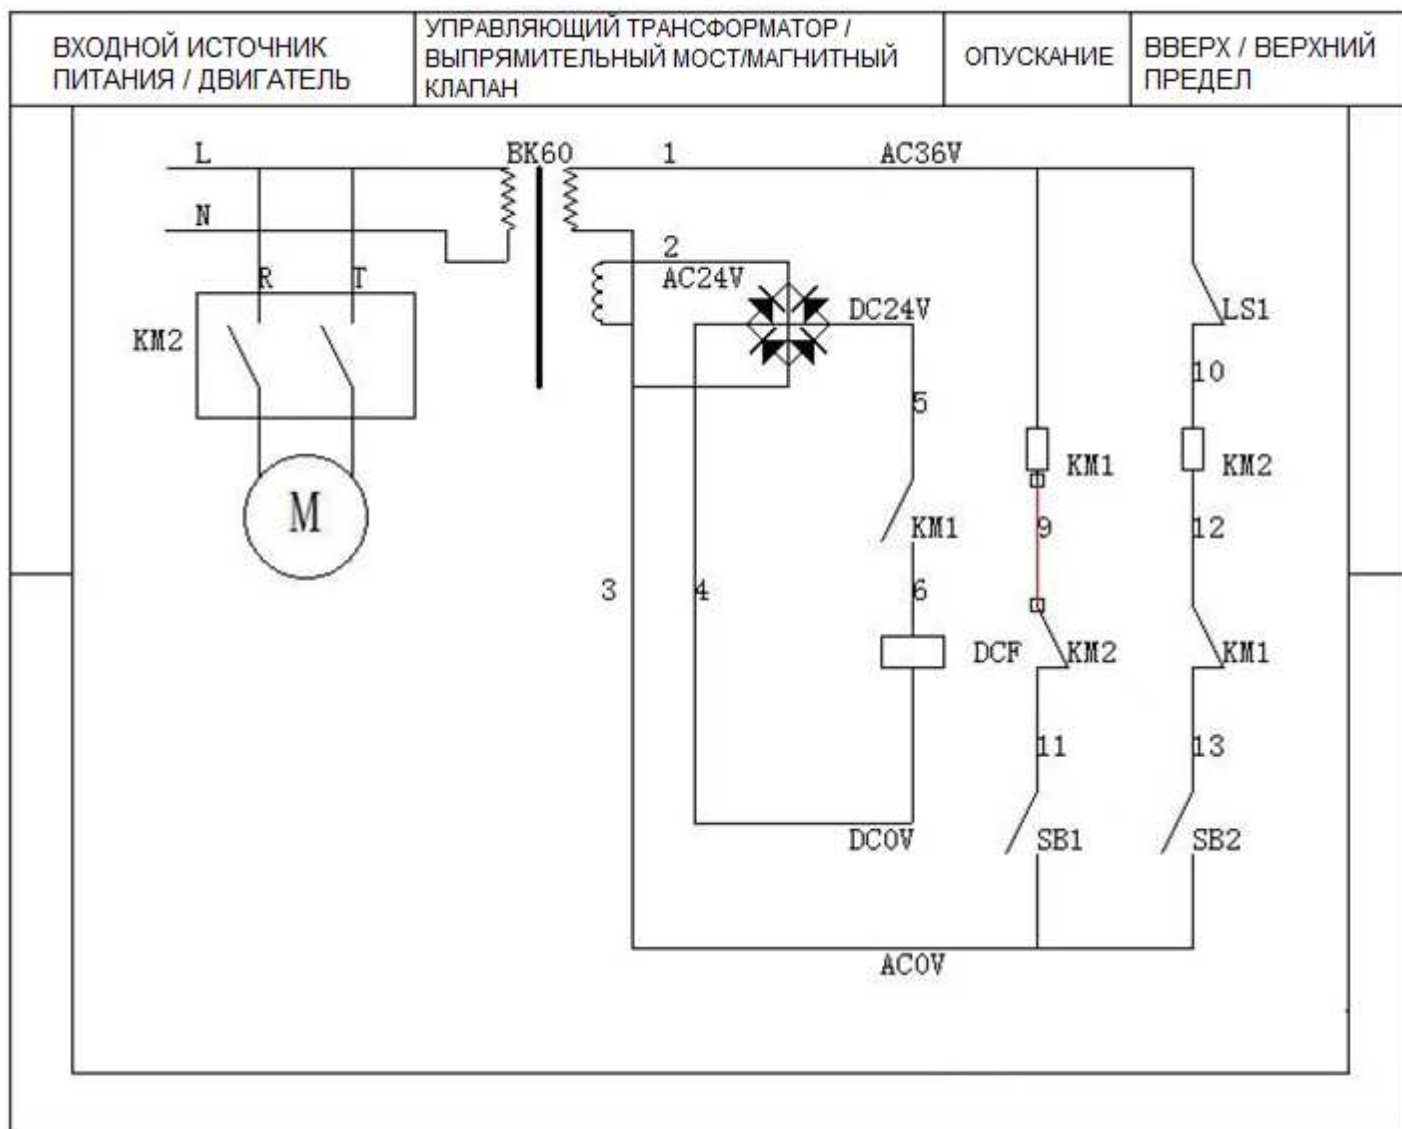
| ВХОДНОЙ ИСТОЧНИК ПИТАНИЯ / ДВИГАТЕЛЬ | УПРАВЛЯЮЩИЙ ТРАНСФОРМАТОР / ВЫПРЯМИТЕЛЬНЫЙ МОСТ/МАГНИТНЫЙ КЛАПАН | ОПУСКАНИЕ | ВВЕРХ / ВЕРХНИЙ ПРЕДЕЛ |
|---|---|---|---|

L
N
R
T
KM2
M
BK60
1
AC36V
2
AC24V
DC24V
LS1
10
5
KM1
KM2
KM1
9
12
3
4
6
DCF
KM2
KM1
11
13
DC0V
SB1
SB2
AC0V